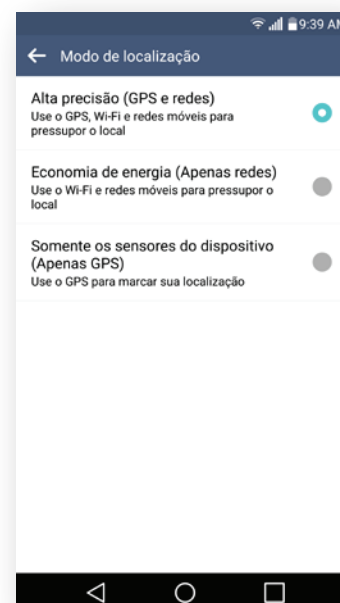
9:39 AM

Modo de localização

Alta precisão (GPS e redes)
Use o GPS, Wi-Fi e redes móveis para pressupor o local

Economia de energia (Apenas redes)
Use o Wi-Fi e redes móveis para pressupor o local

Somente os sensores do dispositivo (Apenas GPS)
Use o GPS para marcar sua localização